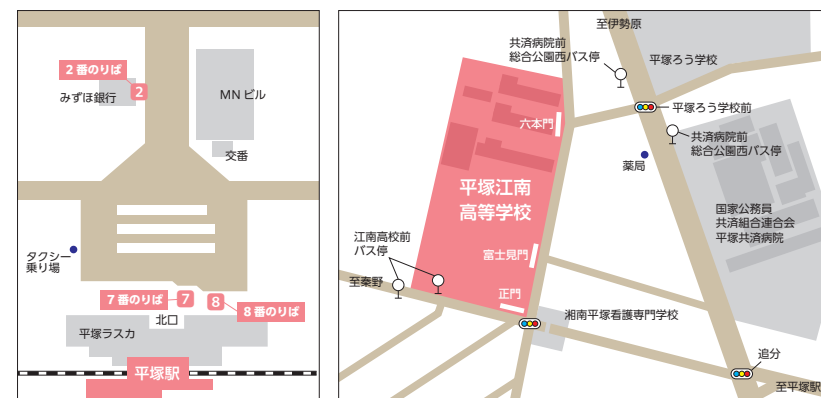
2番のりば
2
みずほ銀行
MN ビル
交番
タクシー乗り場
7番のりば
7
8
8番のりば
北口
平塚ラスカ
平塚駅

至伊勢原
共済病院前
総合公園西バス停
平塚ろう学校
平塚ろう学校前
六本門
共済病院前
総合公園西バス停
薬局
平塚江南
高等学校
国家公務員
共済組合連合会
平塚共済病院
江南高校前
バス停
富士見門
至秦野
正門
湘南平塚看護専門学校
追分
至平塚駅